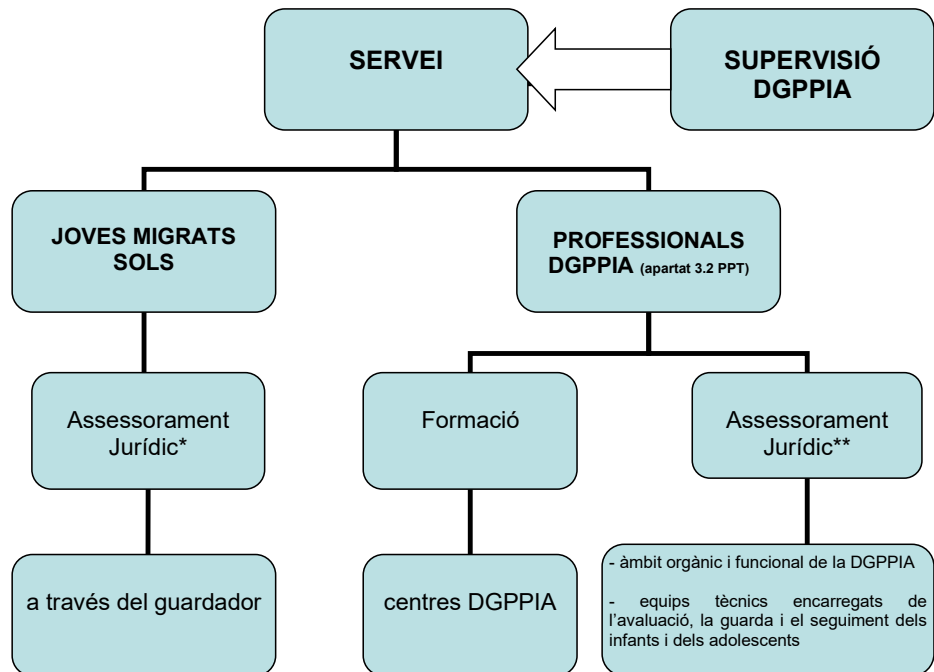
SERVEI

SUPERVISIÓ DGPPIA

JOVES MIGRATS SOLS

PROFESSIONALS DGPPIA (apartat 3.2 PPT)

Assessorament Jurídic*

Formació

Assessorament Jurídic**

a través del guardador

centres DGPPIA

- àmbit orgànic i funcional de la DGPPIA

- equips tècnics encarregats de l'avaluació, la guarda i el seguiment dels infants i dels adolescents